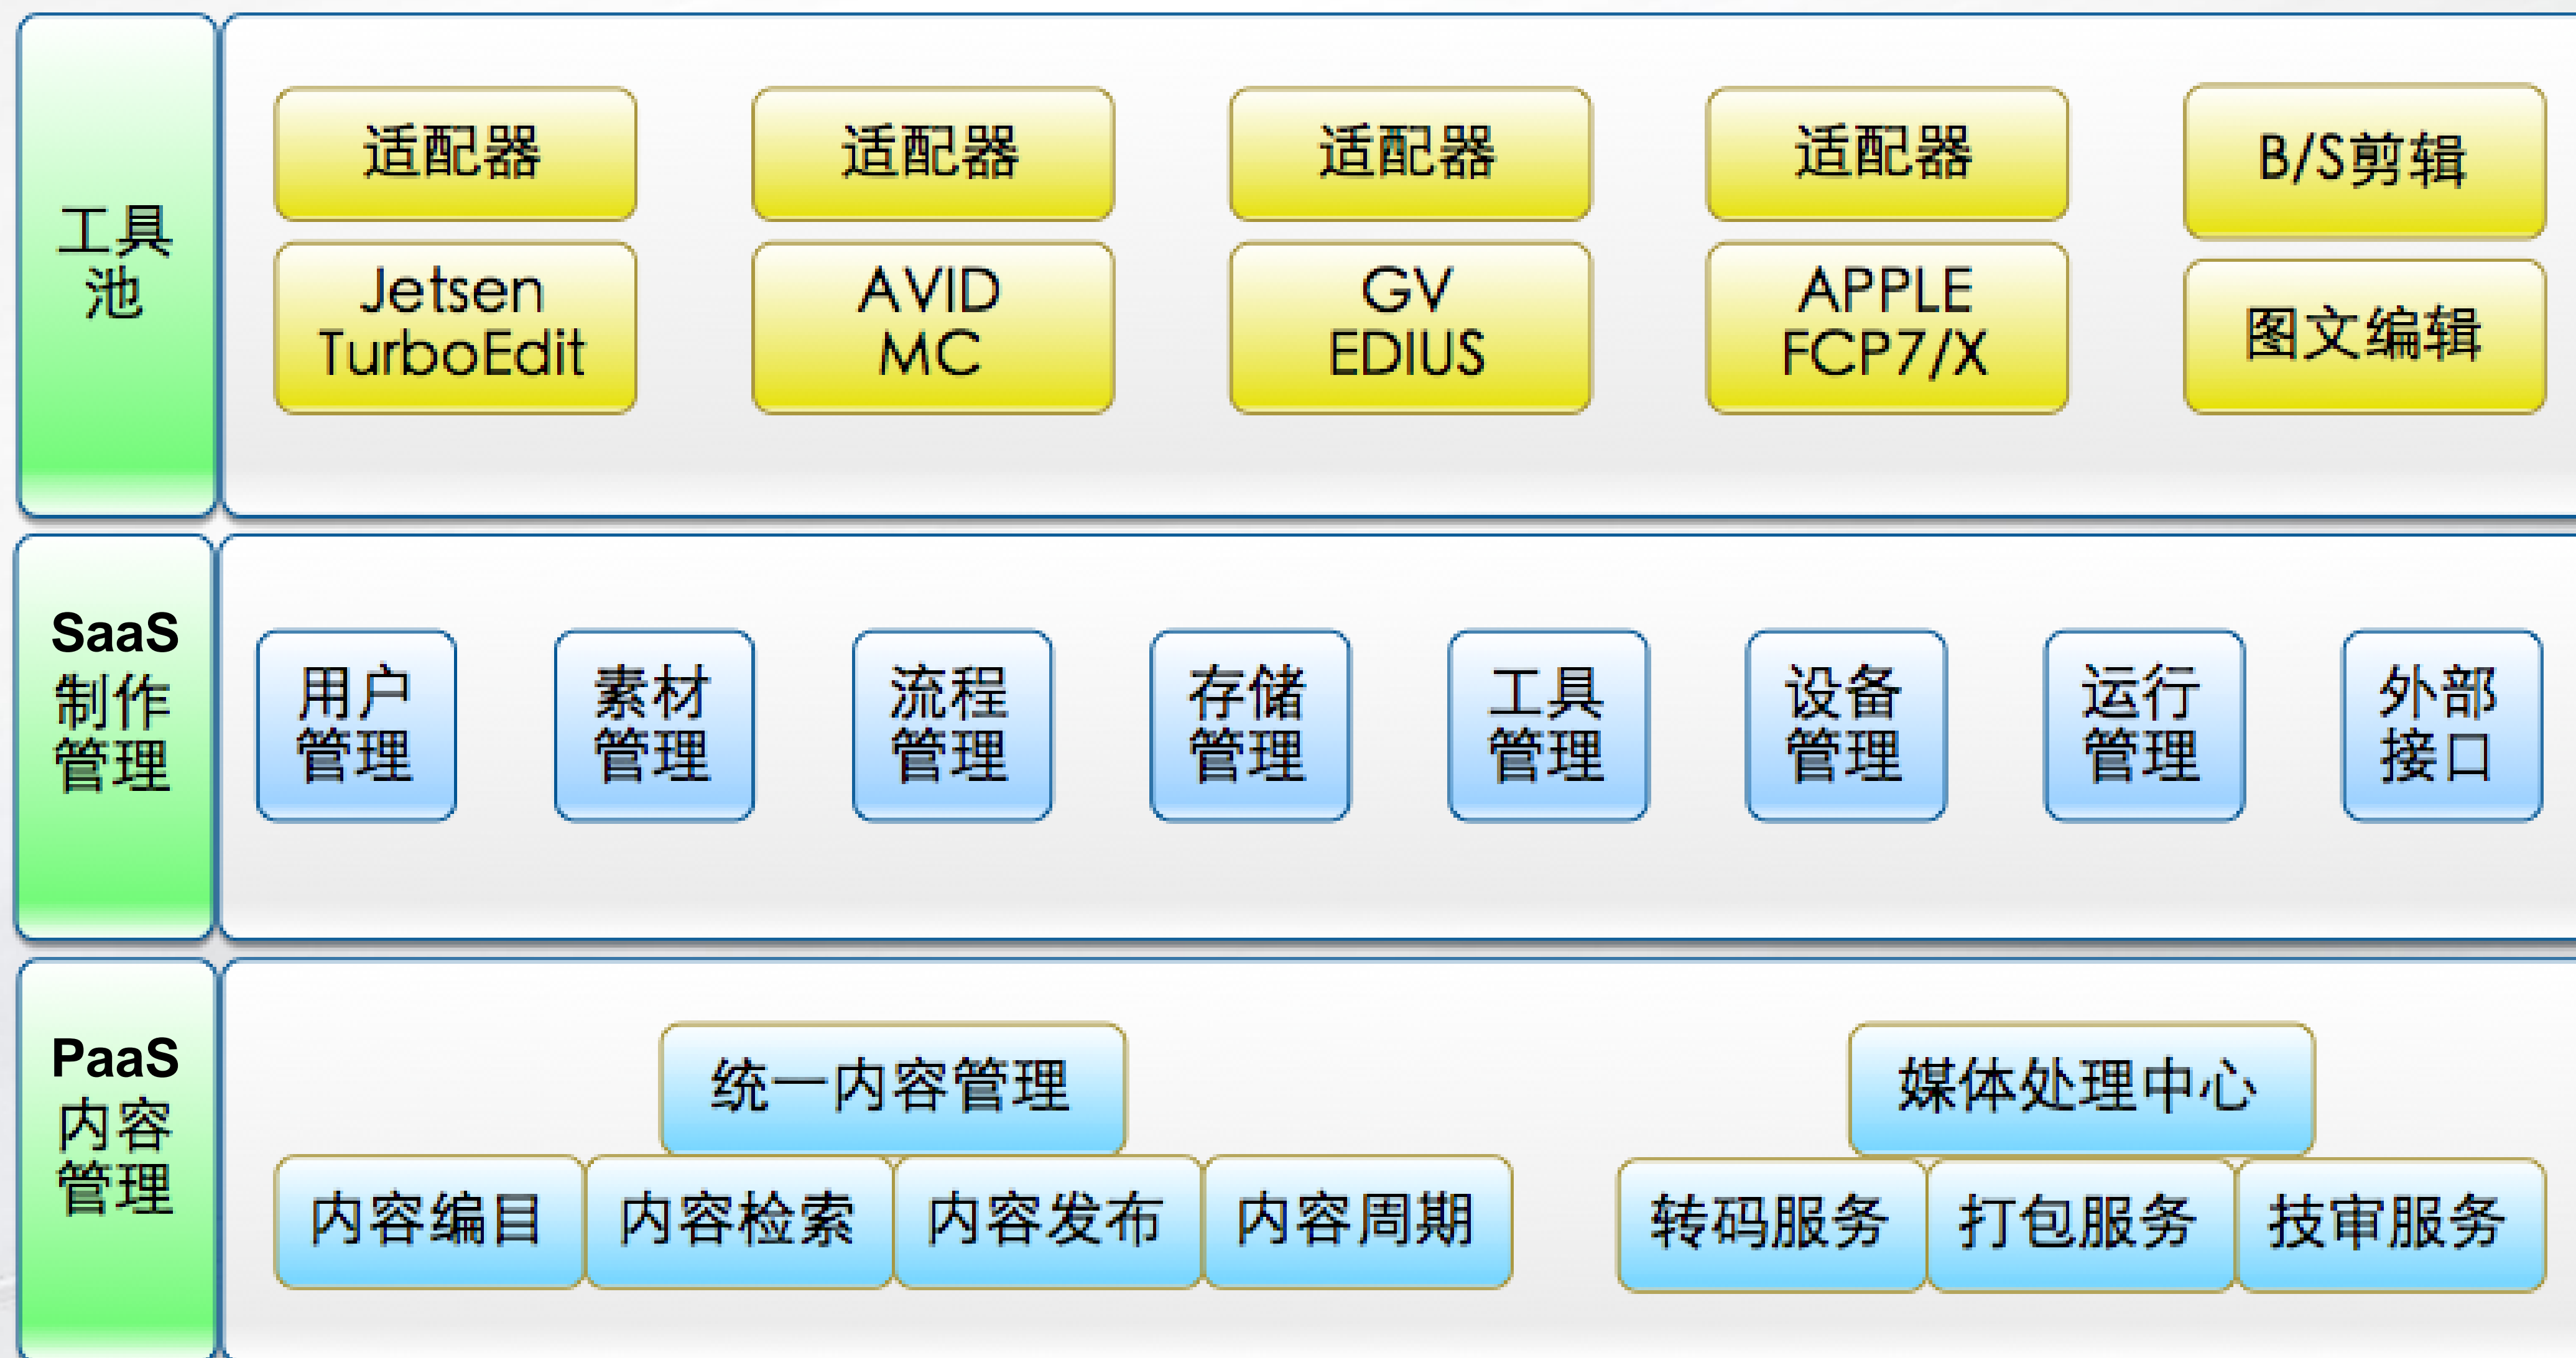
工具池

适配器
Jetsen TurboEdit

适配器
AVID MC

适配器
GV EDIUS

适配器
APPLE FCP7/X

B/S剪辑

图文编辑

SaaS 制作管理

用户管理

素材管理

流程管理

存储管理

工具管理

设备管理

运行管理

外部接口

PaaS 内容管理

统一内容管理

内容编目

内容检索

内容发布

内容周期

媒体处理中心

转码服务

打包服务

技审服务